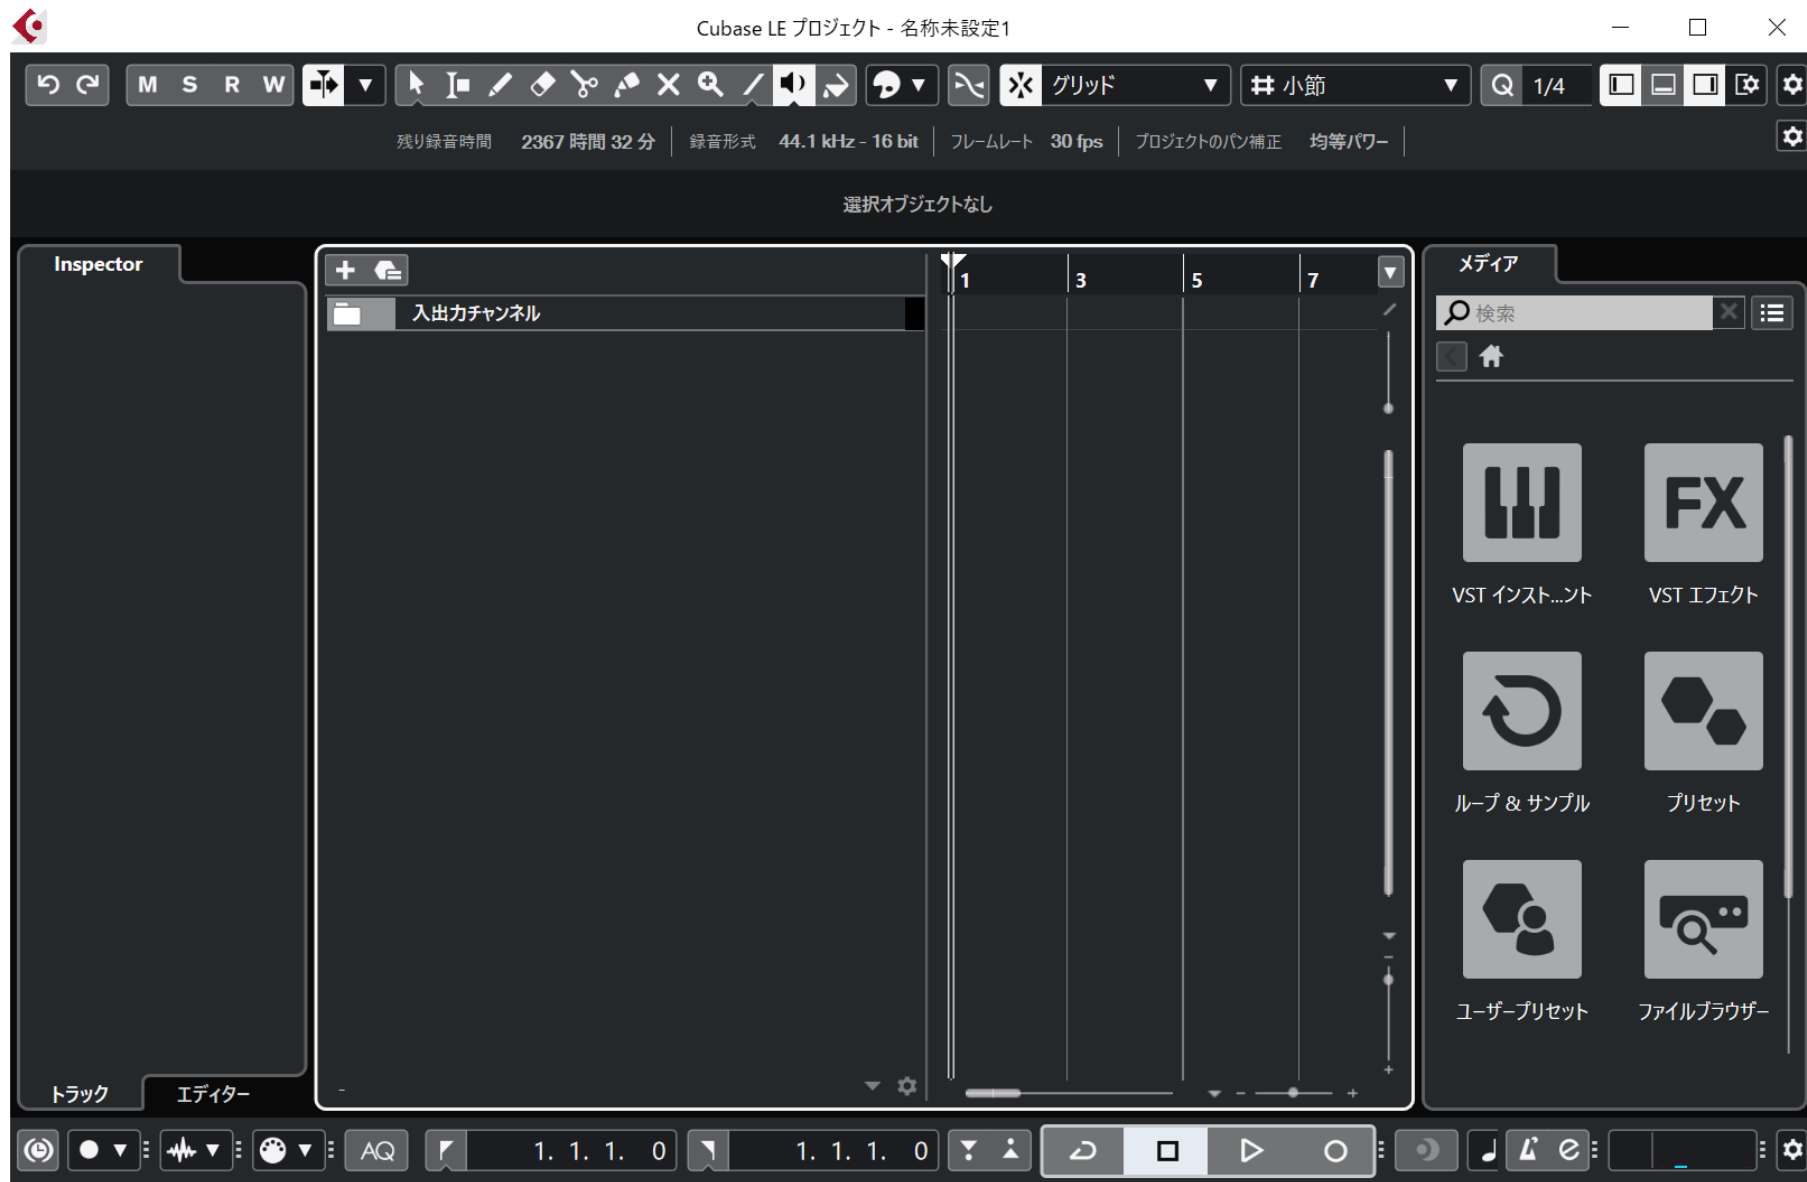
Cubase LE プロジェクト - 名称未設定1

M S R W

グリッド

小節

1/4

残り録音時間 2367 時間 32 分 | 録音形式 44.1 kHz - 16 bit | フレームレート 30 fps | プロジェクトのパン補正 均等パワー

選択オブジェクトなし

Inspector

入出力チャンネル

1 3 5 7

メディア

検索

VST インスト...ント

VST エフェクト

FX

ループ & サンプル

プリセット

ユーザープリセット

ファイルブラウザー

トラック

エディター

AQ

1. 1. 1. 0

1. 1. 1. 0